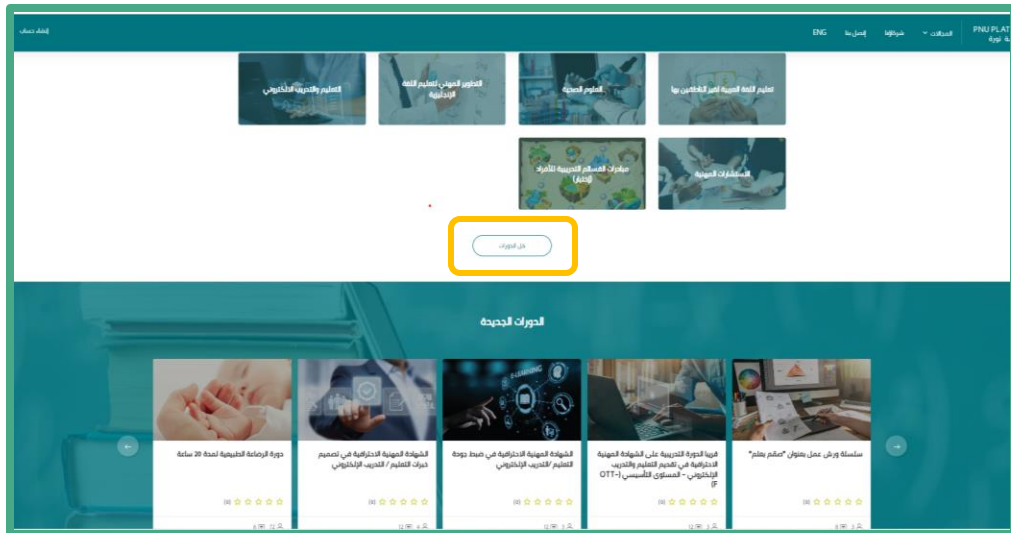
PNU PLAT
ة نورة

المجالات
شركاؤنا
إتصل بنا
ENG
إنشاء حساب

تعليم اللغة العربية لغير الناطقين بها
العلوم الصحية
التدوين المهني لتعليم اللغة الإنجليزية
التعليم والتدريب الإلكتروني

الاستشارات المهنية
مبادرات المسالم التدريبية للأفراد (الخاص)

كل الدورات

الدورات الجديدة

سلسلة ورش عمل بعنوان "صمم بعلم"
(0)

قريبا الدورة التدريبية على الشهادة المهنية الاحترافية في تصميم التعليم والتدريب الإلكتروني - المستوى التأسيسي (-OTT F
(0)

الشهادة المهنية الاحترافية في ضبط جودة التعليم /التدريب الإلكتروني
(0)

الشهادة المهنية الاحترافية في تصميم خبرات التعلم / التدريب الإلكتروني
(0)

دورة الرضاعة الطبيعية لمدة 20 ساعة
(0)